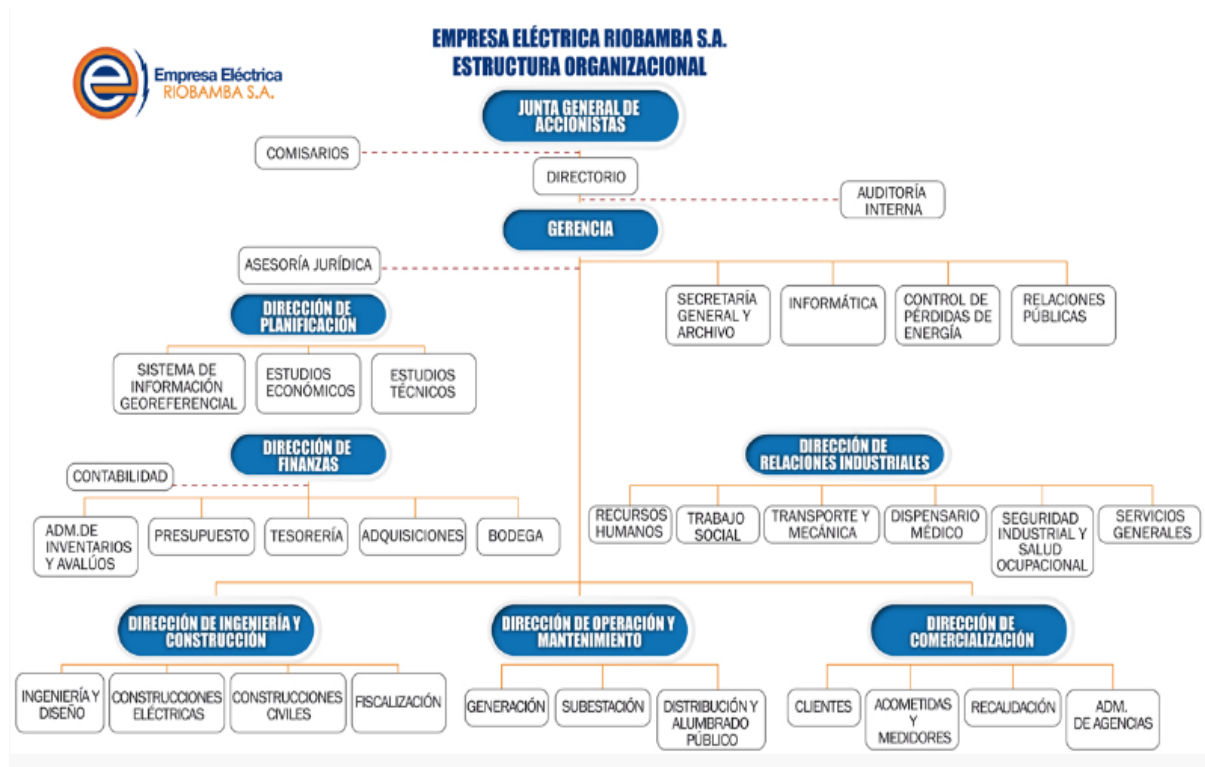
Empresa Eléctrica RIOBAMBA S.A.

EMPRESA ELÉCTRICA RIOBAMBA S.A.
ESTRUCTURA ORGANIZACIONAL

JUNTA GENERAL DE ACCIONISTAS

COMISARIOS

DIRECTORIO

AUDITORÍA INTERNA

GERENCIA

ASESORÍA JURÍDICA

SECRETARÍA GENERAL Y ARCHIVO

INFORMÁTICA

CONTROL DE PÉRDIDAS DE ENERGÍA

RELACIONES PÚBLICAS

DIRECCIÓN DE PLANIFICACIÓN

SISTEMA DE INFORMACIÓN GEOREFERENCIAL

ESTUDIOS ECONÓMICOS

ESTUDIOS TÉCNICOS

DIRECCIÓN DE FINANZAS

CONTABILIDAD

ADM.DE INVENTARIOS Y AVALÚOS

PRESUPUESTO

TESORERÍA

ADQUISICIONES

BODEGA

DIRECCIÓN DE RELACIONES INDUSTRIALES

RECURSOS HUMANOS

TRABAJO SOCIAL

TRANSPORTE Y MECÁNICA

DISPENSARIO MÉDICO

SEGURIDAD INDUSTRIAL Y SALUD OCUPACIONAL

SERVICIOS GENERALES

DIRECCIÓN DE INGENIERÍA Y CONSTRUCCIÓN

INGENIERÍA Y DISEÑO

CONSTRUCCIONES ELÉCTRICAS

CONSTRUCCIONES CIVILES

FISCALIZACIÓN

DIRECCIÓN DE OPERACIÓN Y MANTENIMIENTO

GENERACIÓN

SUBESTACIÓN

DISTRIBUCIÓN Y ALUMBRADO PÚBLICO

DIRECCIÓN DE COMERCIALIZACIÓN

CLIENTES

ACOMETIDAS Y MEDIDORES

RECAUDACIÓN

ADM. DE AGENCIAS